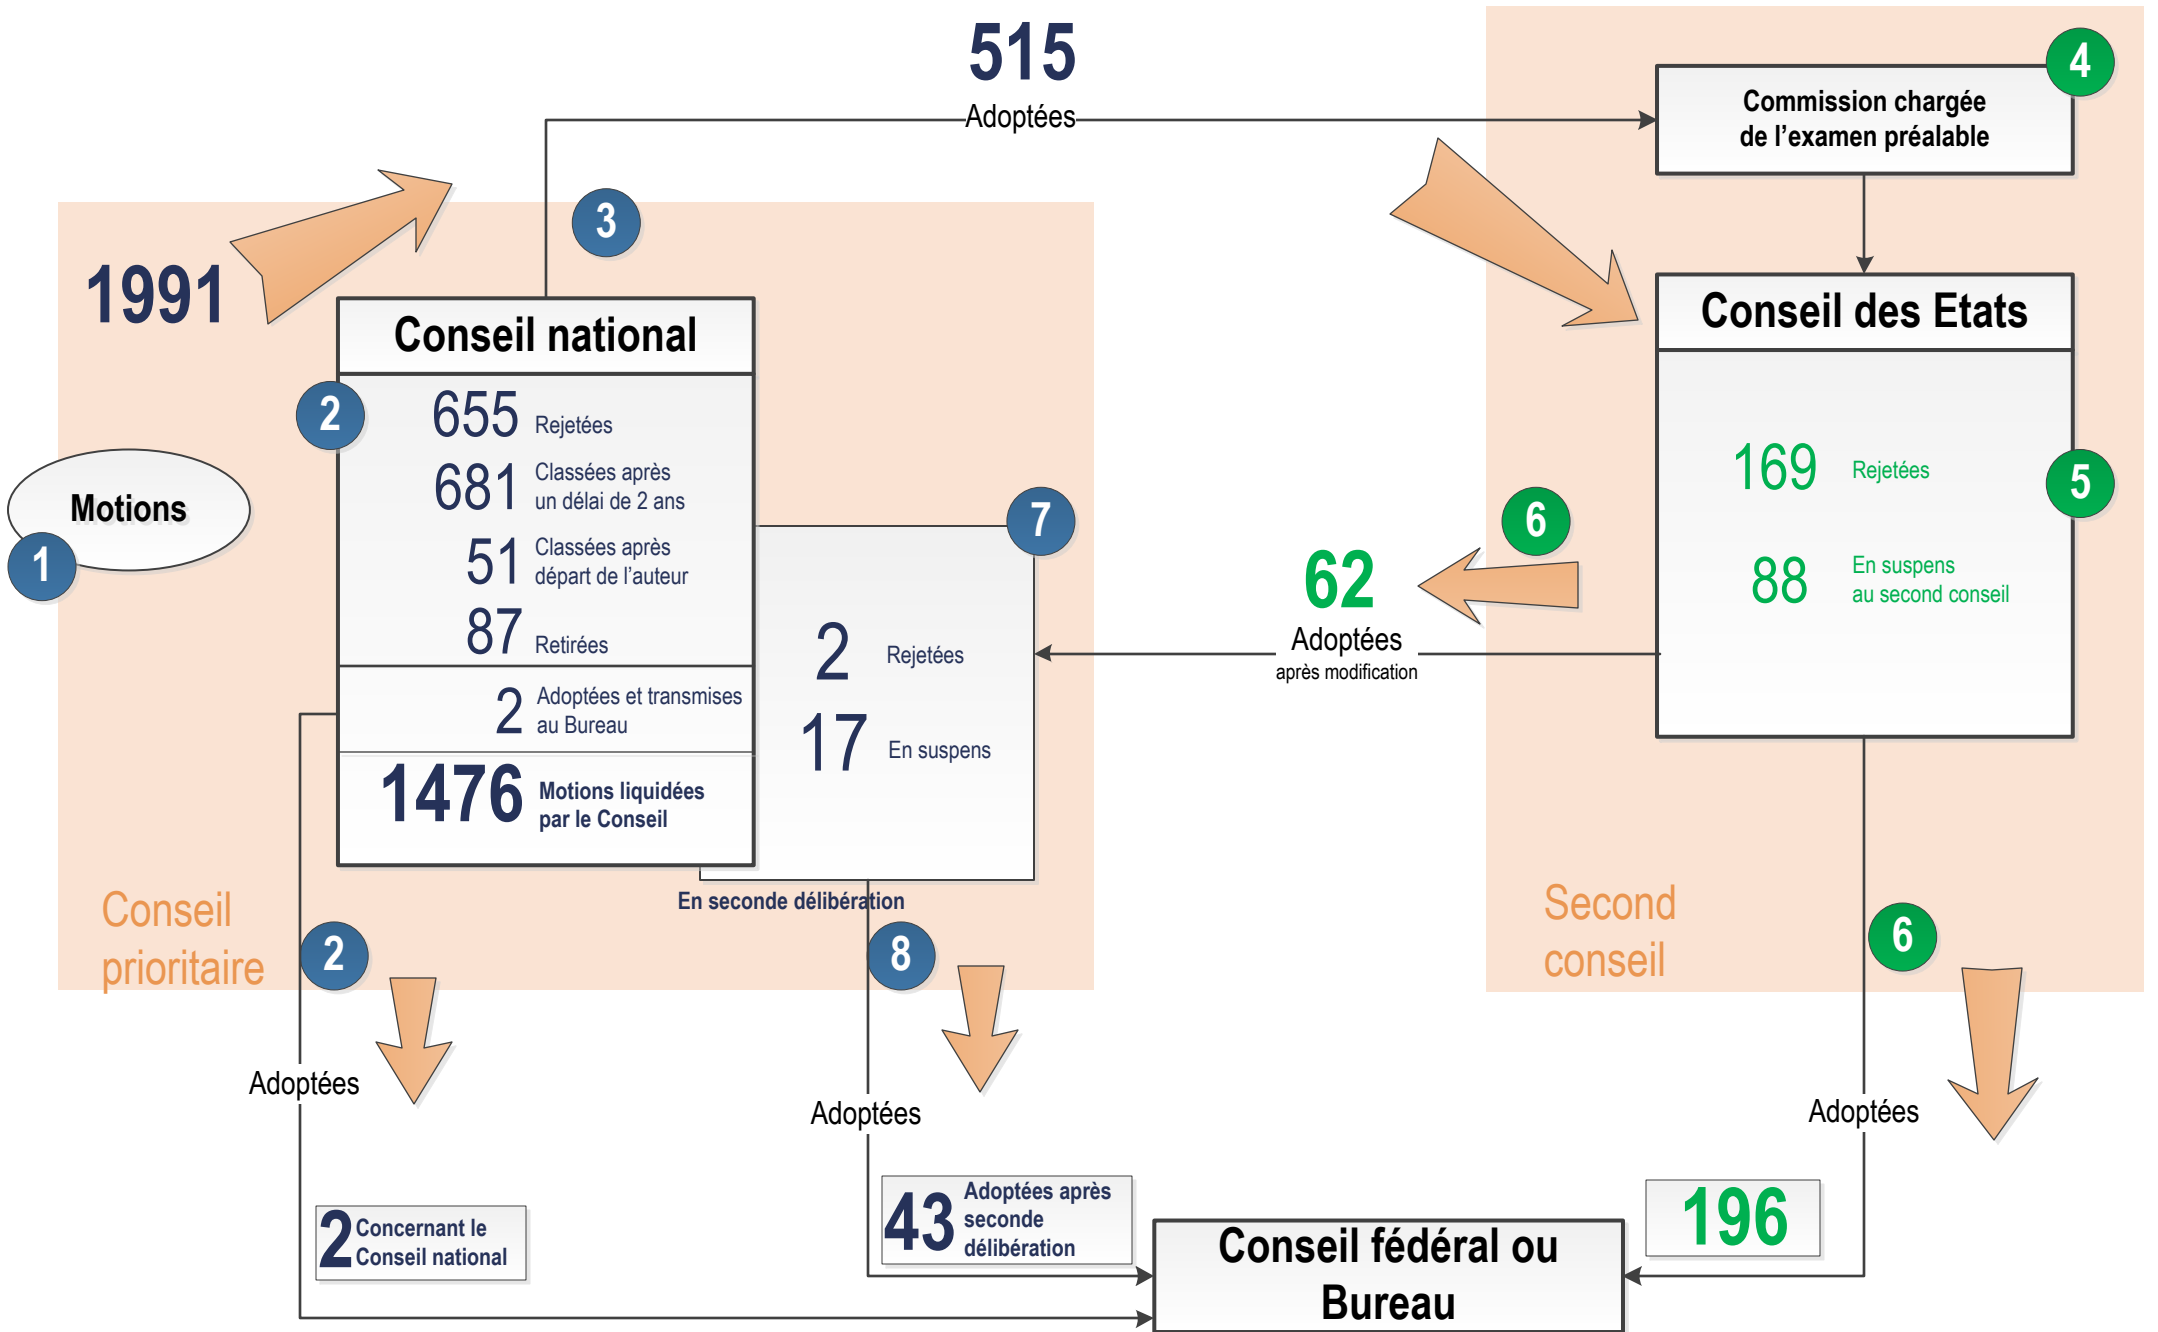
515
Adoptées

Commission chargée de l'examen préalable

4

1991

3

Conseil national

Conseil des Etats

2

655 Rejetées
681 Classées après un délai de 2 ans
51 Classées après départ de l'auteur
87 Retirées
2 Adoptées et transmises au Bureau
1476 Motions liquidées par le Conseil

Motions

1

7

2 Rejetées
17 En suspens

169 Rejetées
88 En suspens au second conseil

5

6

62
Adoptées
après modification

En seconde délibération

Conseil prioritaire

Second conseil

2

8

6

Adoptées

Adoptées

Adoptées

2 Concernant le Conseil national

43 Adoptées après seconde délibération

Conseil fédéral ou Bureau

196